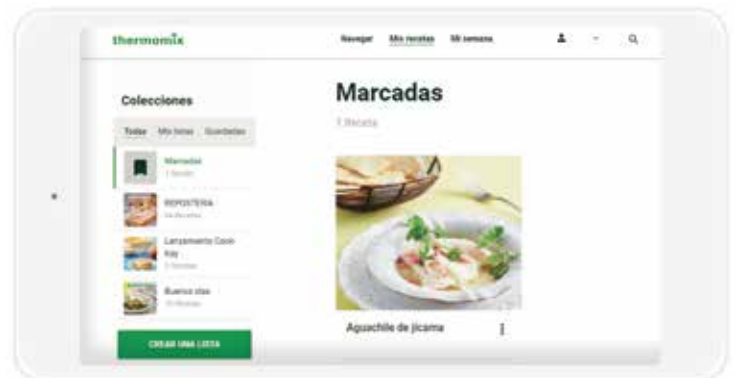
thermomix

Navegar Mis recetas Mi semana

Colecciones

Todas Mis listas Guardadas

Marcadas
1 Receta

REPOSTERIA
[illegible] Recetas

Lanzamiento Cook Key
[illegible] Recetas

Buenos días
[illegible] Recetas

CREAR UNA LISTA

Marcadas

1 Receta

Aguachile de jícama